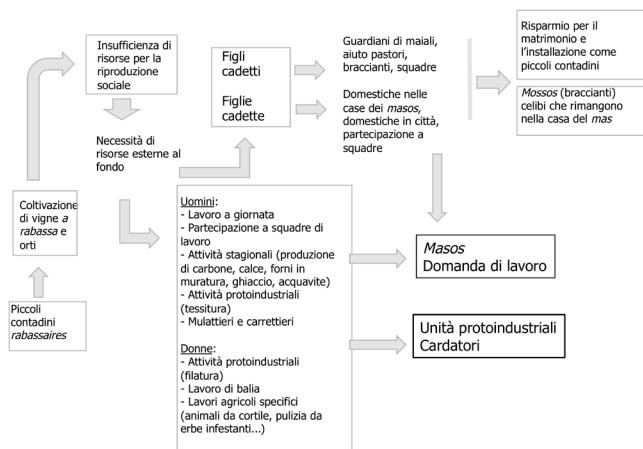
Piccoli contadini *rabassaires*

Coltivazione di vigne *a rabassa* e orti

Insufficienza di risorse per la riproduzione sociale

Necessità di risorse esterne al fondo

Figli cadetti

Figlie cadette

Guardiani di maiali, aiuto pastori, braccianti, squadre

Domestiche nelle case dei *masos*, domestiche in città, partecipazione a squadre

Risparmio per il matrimonio e l'installazione come piccoli contadini

*Mossos* (braccianti) celibi che rimangono nella casa del *mas*

Uomini:
- Lavoro a giornata
- Partecipazione a squadre di lavoro
- Attività stagionali (produzione di carbone, calce, forni in muratura, ghiaccio, acquavite)
- Attività protoindustriali (tessitura)
- Mulattieri e carrettieri

Donne:
- Attività protoindustriali (filatura)
- Lavoro di balia
- Lavori agricoli specifici (animali da cortile, pulizia da erbe infestanti...)

*Masos*
Domanda di lavoro

Unità protoindustriali
Cardatori